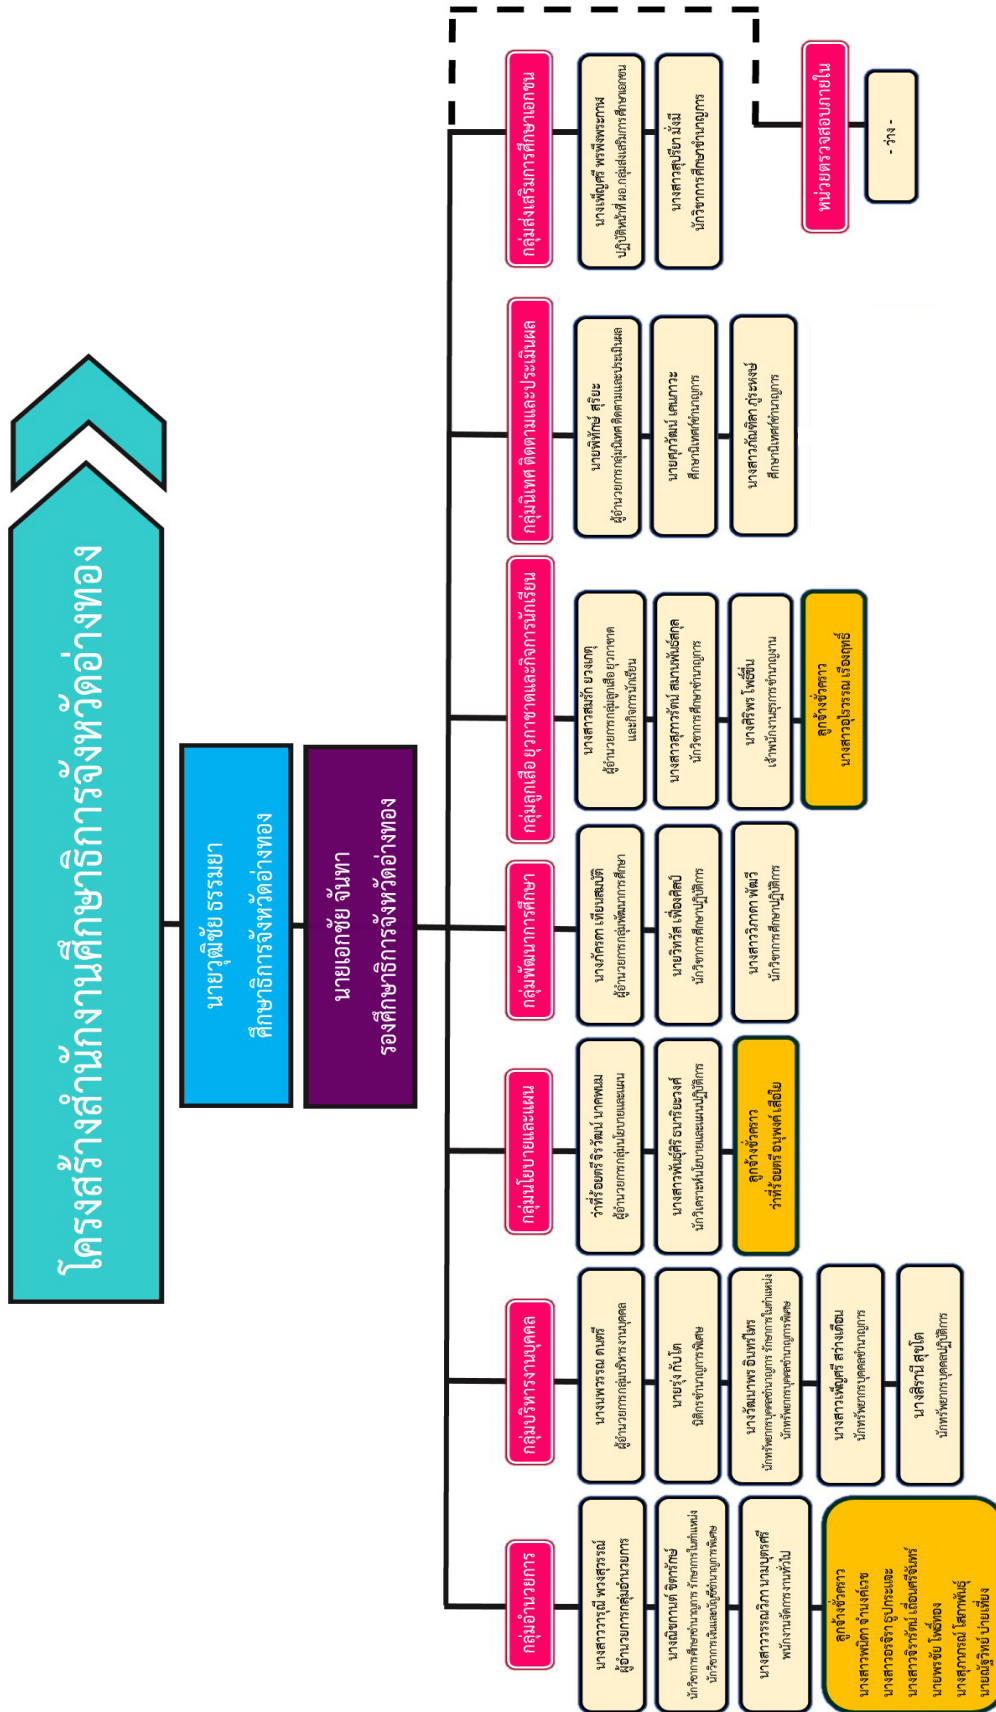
โครงสร้างสำนักงานศึกษาธิการจังหวัดอ่างทอง

นายวุฒิชัย ธรรมยา
ศึกษาธิการจังหวัดอ่างทอง

นายเอกชัย จันทา
รองศึกษาธิการจังหวัดอ่างทอง

กลุ่มอำนวยการ

นางสาววารุณี พวงสุวรรณ
ผู้อำนวยการกลุ่มอำนวยการ

นางณัชกานต์ จิตรรักษ์
นักวิชาการศึกษาชำนาญการ รักษาการในตำแหน่ง นักวิชาการเงินและบัญชีชำนาญการพิเศษ

นางสาววรรณวิภา นาญบุตรศรี
พนักงานจัดการงานทั่วไป

ลูกจ้างชั่วคราว
นางสาวพนิดา จ้านงค์เนย
นางสาวอรจิรา อูปกระแฉะ
นางสาวอำรัตน์ เถื่อนศรีจันทร์
นายพรชัย โพธิ์ทอง
นางสุภาภรณ์ โสภาพันธุ์
นายณัฐวิทย์ ป่ายเทียง

กลุ่มบริหารงานบุคคล

นางนพพรรณ คนตรี
ผู้อำนวยการกลุ่มบริหารงานบุคคล

นายรุ่ง กันโต
นิติกรชำนาญการพิเศษ

นางวัฒนาพร อินทร์ไทร
นักทรัพยากรบุคคลชำนาญการ รักษาการในตำแหน่ง นักทรัพยากรบุคคลชำนาญการพิเศษ

นางสาวเพ็ญศรี สว่างเดือน
นักทรัพยากรบุคคลชำนาญการ

นางสิรามี สุขโต
นักทรัพยากรบุคคลปฏิบัติการ

กลุ่มนโยบายและแผน

ว่าที่ร้อยตรีจีรวัฒน์ นาคพนม
ผู้อำนวยการกลุ่มนโยบายและแผน

นางสาวพัชรี ธนาริยะวงศ์
นักวิเคราะห์นโยบายและแผนปฏิบัติการ

ลูกจ้างชั่วคราว
ว่าที่ร้อยตรี อนุพงศ์ เสือใย

กลุ่มพัฒนาการศึกษา

นางภัทรดา เทียนสมบัติ
ผู้อำนวยการกลุ่มพัฒนาการศึกษา

นายวิทวัส เพื่องศิลป์
นักวิชาการศึกษาปฏิบัติการ

นางสาววิภาดา พัฒวี
นักวิชาการศึกษาปฏิบัติการ

กลุ่มลูกเสือ ยุวกาชาดและกิจการนักเรียน

นางสาวสมรัก ยวงมุข
ผู้อำนวยการกลุ่มลูกเสือ ยุวกาชาด และกิจการนักเรียน

นางสาวสุภารัตน์ สมานพันธ์สกุล
นักวิชาการศึกษาชำนาญการ

นางศิริพร โพธิ์ขึ้น
เจ้าพนักงานธุรการชำนาญงาน

ลูกจ้างชั่วคราว
นางสาวอุไรวรรณ เรืองฤทธิ์

กลุ่มนิเทศ ติดตามและประเมินผล

นายพิทักษ์ สุริยะ
ผู้อำนวยการกลุ่มนิเทศ ติดตามและประเมินผล

นายศุภวัฒน์ เคนภาวะ
ศึกษานิเทศก์ชำนาญการ

นางสาวกัณทิลา ภู่ระหงษ์
ศึกษานิเทศก์ชำนาญการ

กลุ่มส่งเสริมการศึกษาเอกชน

นางเพ็ญศรี พรพิพรรณกุล
ปฏิบัติหน้าที่ ผอ.กลุ่มส่งเสริมการศึกษาเอกชน

นางสาวสุปรียา มั่งมี
นักวิชาการศึกษาชำนาญการ

หน่วยตรวจสอบภายใน

- ว่าง -